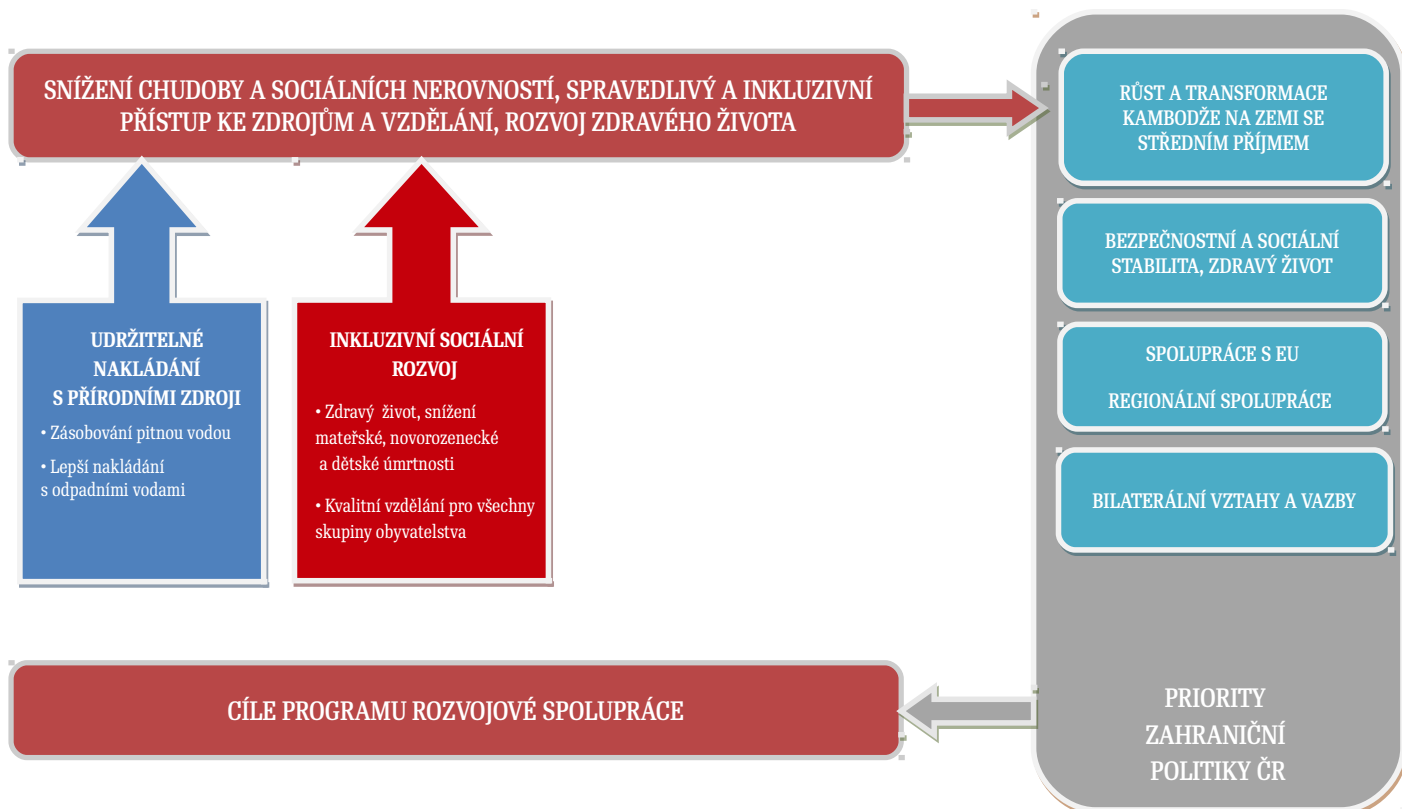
SNÍŽENÍ CHUDOBY A SOCIÁLNÍCH NEROVNOSTÍ, SPRAVEDLIVÝ A INKLUZIVNÍ PŘÍSTUP KE ZDROJŮM A VZDĚLÁNÍ, ROZVOJ ZDRAVÉHO ŽIVOTA

RŮST A TRANSFORMACE KAMBODŽE NA ZEMI SE STŘEDNÍM PŘÍJMEM

BEZPEČNOSTNÍ A SOCIÁLNÍ STABILITA, ZDRAVÝ ŽIVOT

SPOLUPRÁCE S EU

REGIONÁLNÍ SPOLUPRÁCE

BILATERÁLNÍ VZTAHY A VAZBY

UDRŽITELNÉ NAKLÁDÁNÍ S PŘÍRODNÍMI ZDROJI

• Zásobování pitnou vodou

• Lepší nakládání s odpadními vodami

INKLUZIVNÍ SOCIÁLNÍ ROZVOJ

• Zdravý život, snížení mateřské, novorozenecké a dětské úmrtnosti

• Kvalitní vzdělání pro všechny skupiny obyvatelstva

CÍLE PROGRAMU ROZVOJOVÉ SPOLUPRÁCE

PRIORITY ZAHRANIČNÍ POLITIKY ČR